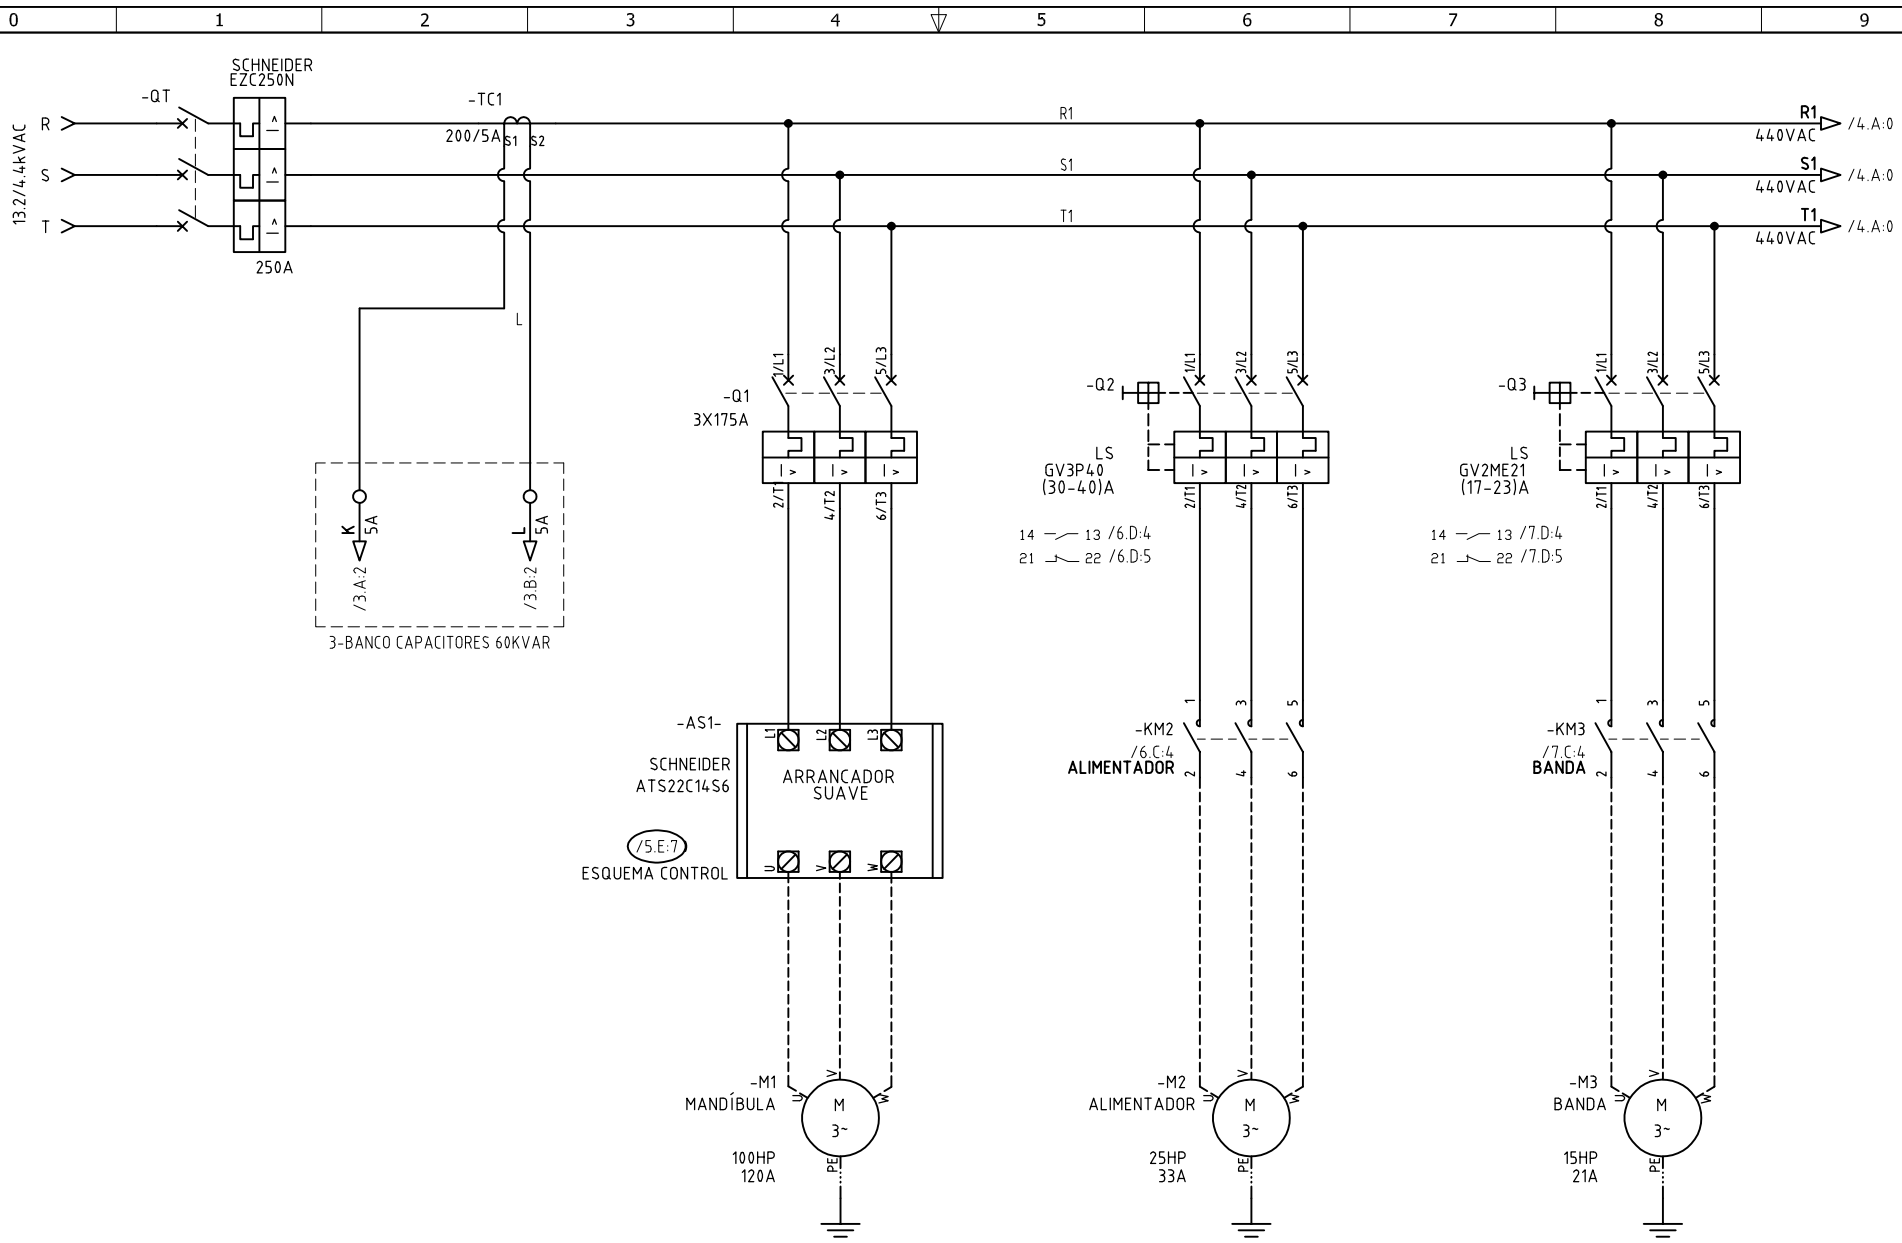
0 1 2 3 4 5 6 7 8 9

13.2/4.4kVAC
R
S
T

-QT

SCHNEIDER
EZC250N

250A

-TC1
200/5A
S1 S2

L

R1
S1
T1

R1
440VAC
/4.A:0
S1
440VAC
/4.A:0
T1
440VAC
/4.A:0

K
5A
/3.A:2

L
5A
/3.B:2

3-BANCO CAPACITORES 60KVAR

1/L1 3/L2 5/L3
-Q1
3X175A
2/T1 4/T2 6/T3

-AS1-
SCHNEIDER
ATS22C14S6
L1 L2 L3
ARRANCADOR
SUAVE
/5.E:7
ESQUEMA CONTROL
U V W

-M1
MANDÍBULA
M
3~
100HP
120A
PE

-Q2
1/L1 3/L2 5/L3
LS
GV3P40
(30-40)A
2/T1 4/T2 6/T3
14 13 /6.D:4
21 22 /6.D:5

1 3 5
-KM2
/6.C:4
ALIMENTADOR
2 4 6

-M2
ALIMENTADOR
M
3~
25HP
33A
PE

-Q3
1/L1 3/L2 5/L3
LS
GV2ME21
(17-23)A
2/T1 4/T2 6/T3
14 13 /7.D:4
21 22 /7.D:5

1 3 5
-KM3
/7.C:4
BANDA
2 4 6

-M3
BANDA
M
3~
15HP
21A
PE